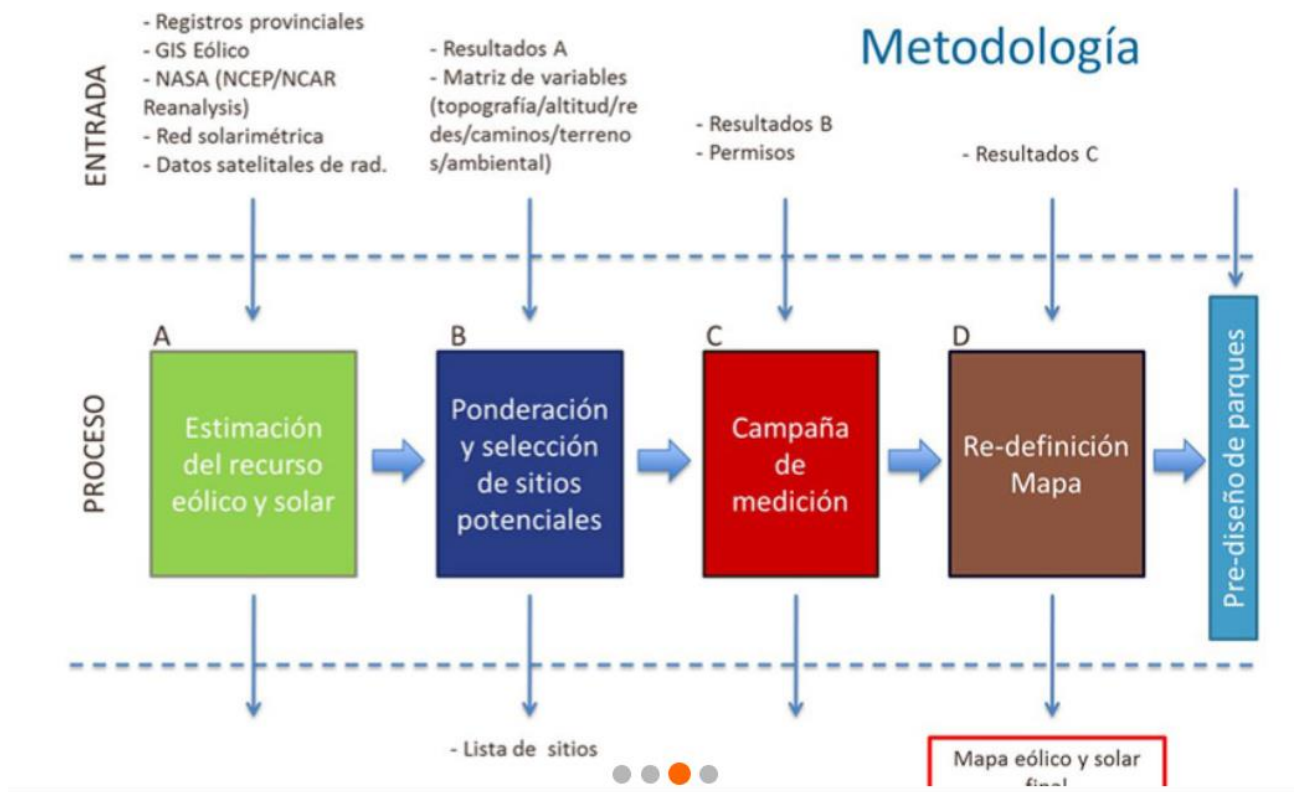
Metodología

ENTRADA

- Registros provinciales
- GIS Eólico
- NASA (NCEP/NCAR Reanalysis)
- Red solarimétrica
- Datos satelitales de rad.

- Resultados A
- Matriz de variables (topografía/altitud/redes/caminos/terrenos/ambiental)

- Resultados B
- Permisos

- Resultados C

PROCESO

A
Estimación del recurso eólico y solar

B
Ponderación y selección de sitios potenciales

C
Campaña de medición

D
Re-definición Mapa

Pre-diseño de parques

- Lista de sitios

Mapa eólico y solar final